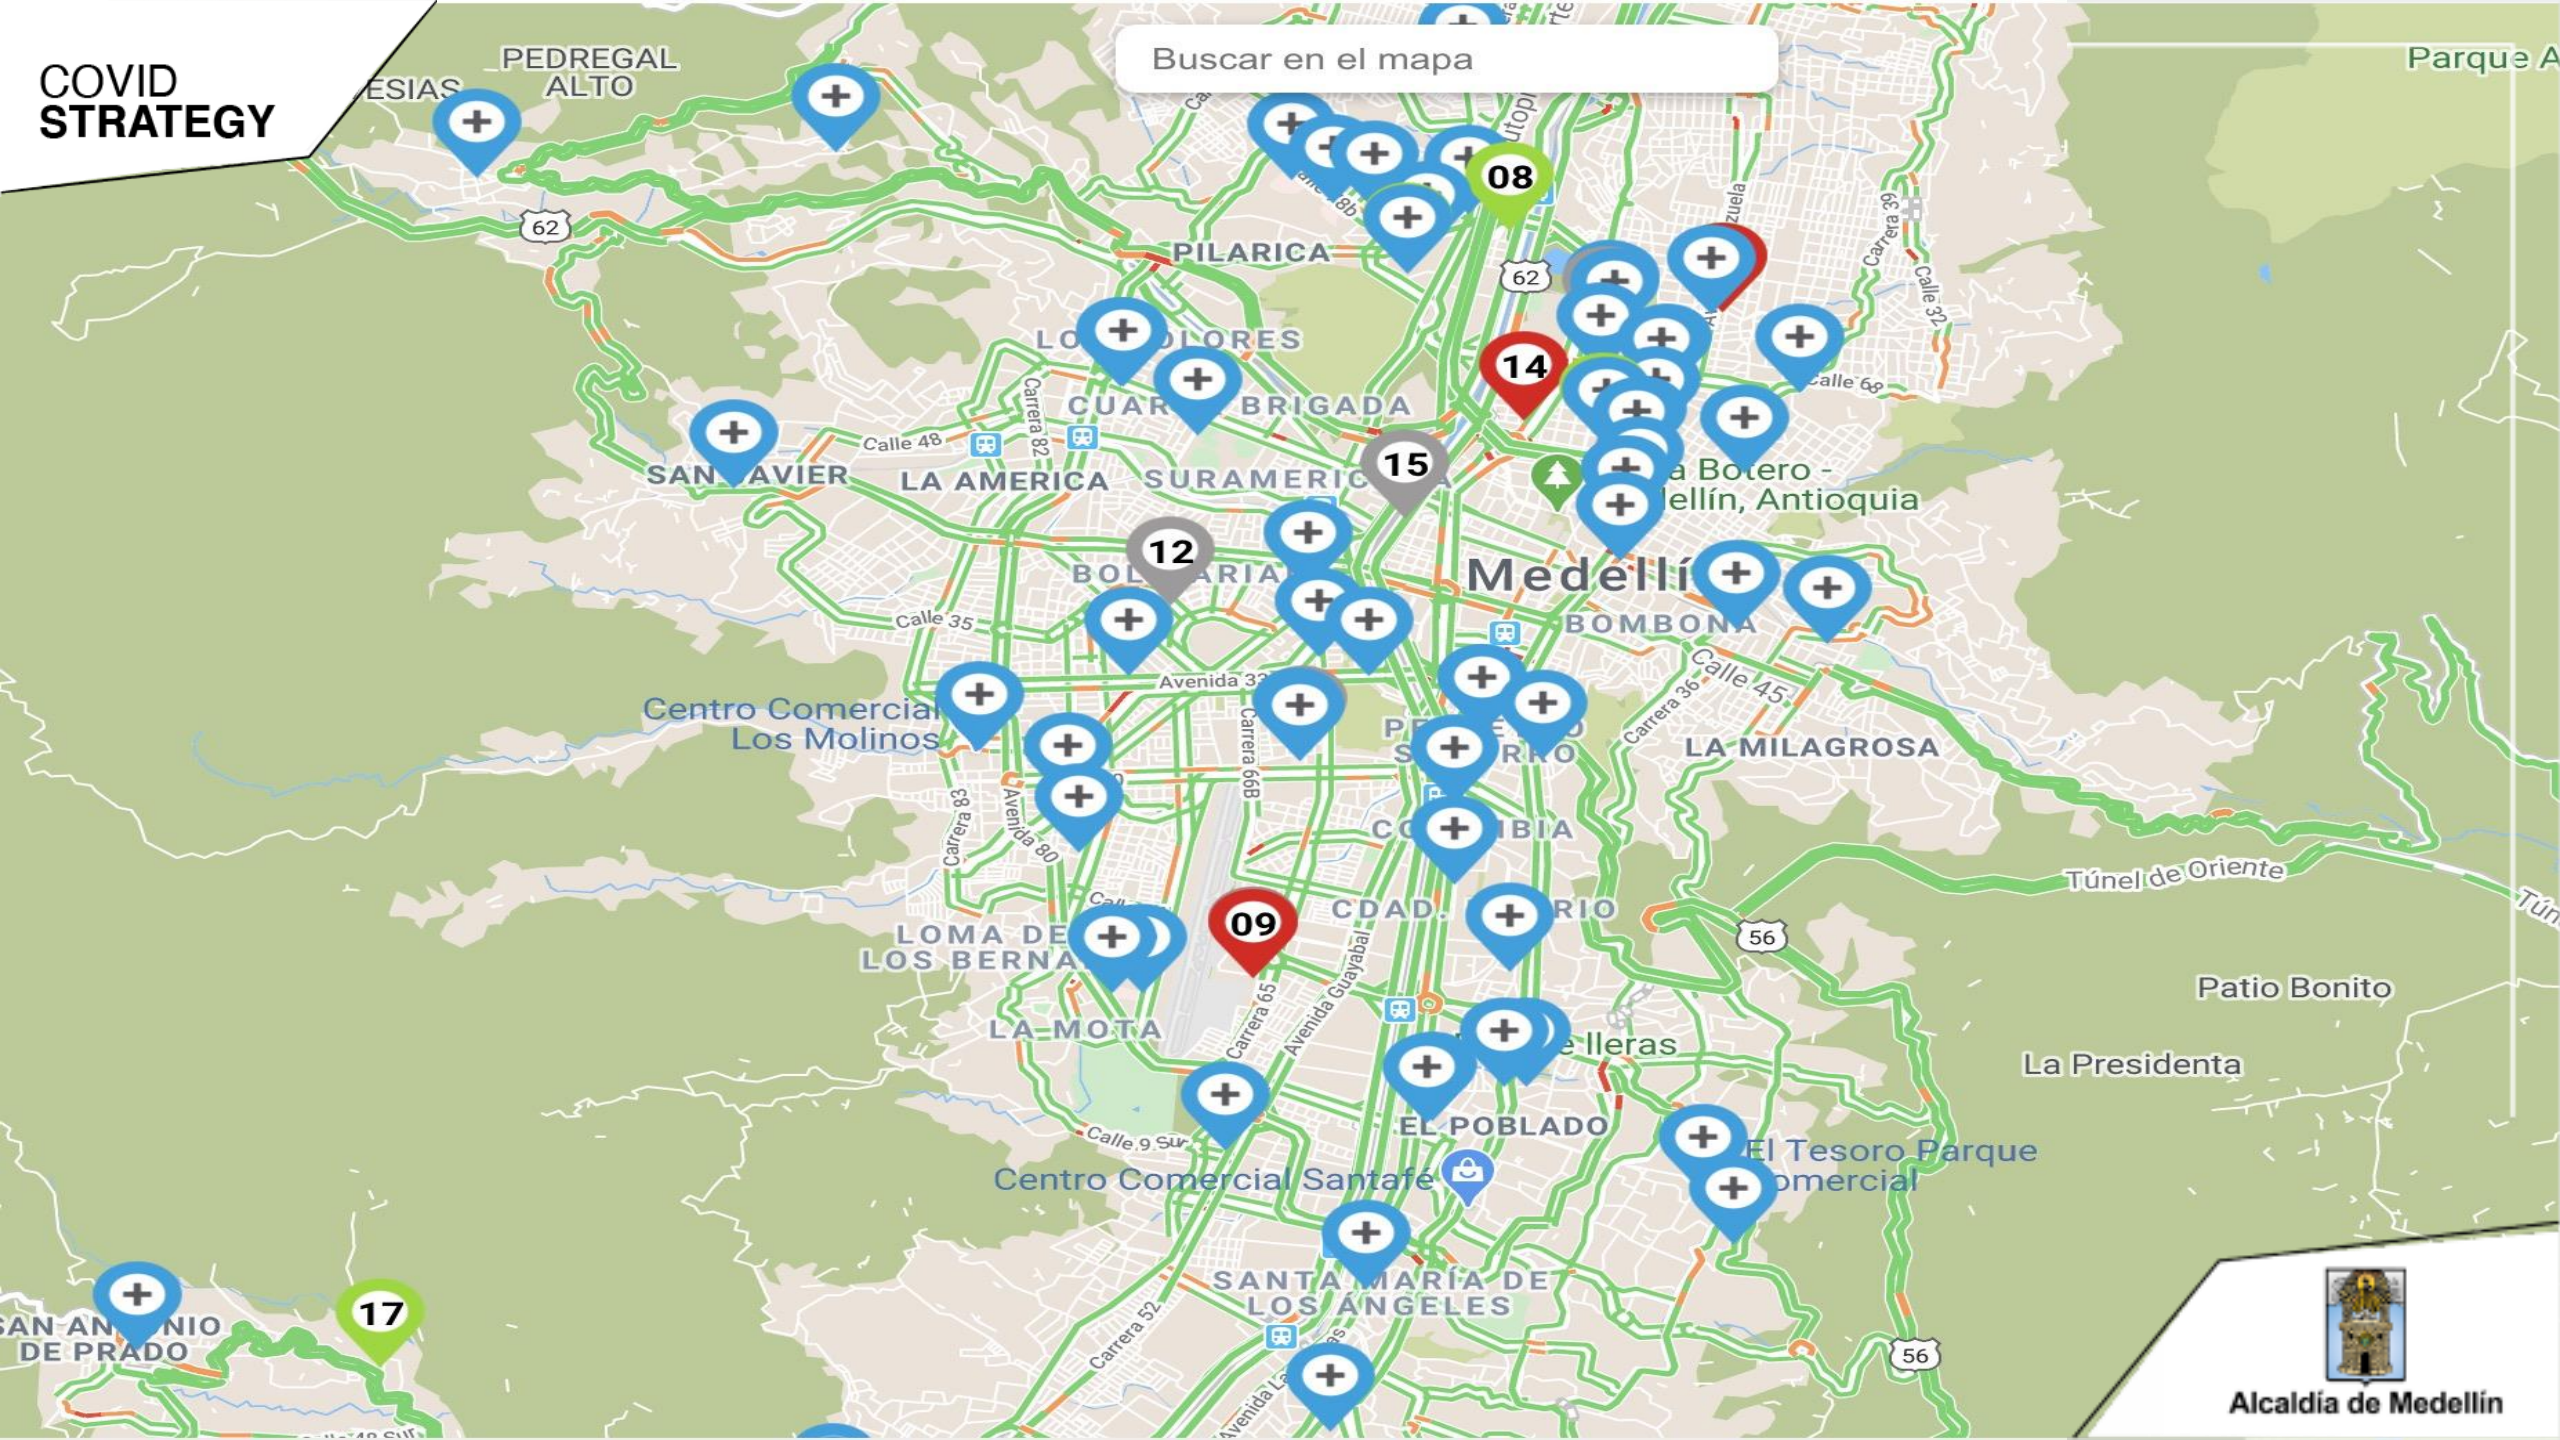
COVID
STRATEGY

Buscar en el mapa

PEDREGAL ALTO
ESIAS
Parque A
62
PILARICA
08
62
14
LO DOLORES
CUAR BRIGADA
Calle 48
Carrera 82
SAN AVIER
LA AMERICA
SURAMERIC
15
a Botero - ellín, Antioquia
12
BOL ARIA
Medellí
BOMBONA
Calle 35
Avenida 33
Calle 45
Carrera 36
Centro Comercial Los Molinos
LA MILAGROSA
Carrera 66B
Carrera 83
Avenida 80
CO BIA
Túnel de Oriente
09
CDAD. RIO
LOMA DE LOS BERNA
56
Patio Bonito
Carrera 65
Avenida Guayabal
LA MOTA
lleras
La Presidenta
EL POBLADO
Calle 9 Sur
El Tesoro Parque omercial
Centro Comercial Santafé
SANTA MARÍA DE LOS ÁNGELES
Carrera 52
17
SAN AN NIO DE PRADO
56
Alcaldía de Medellín